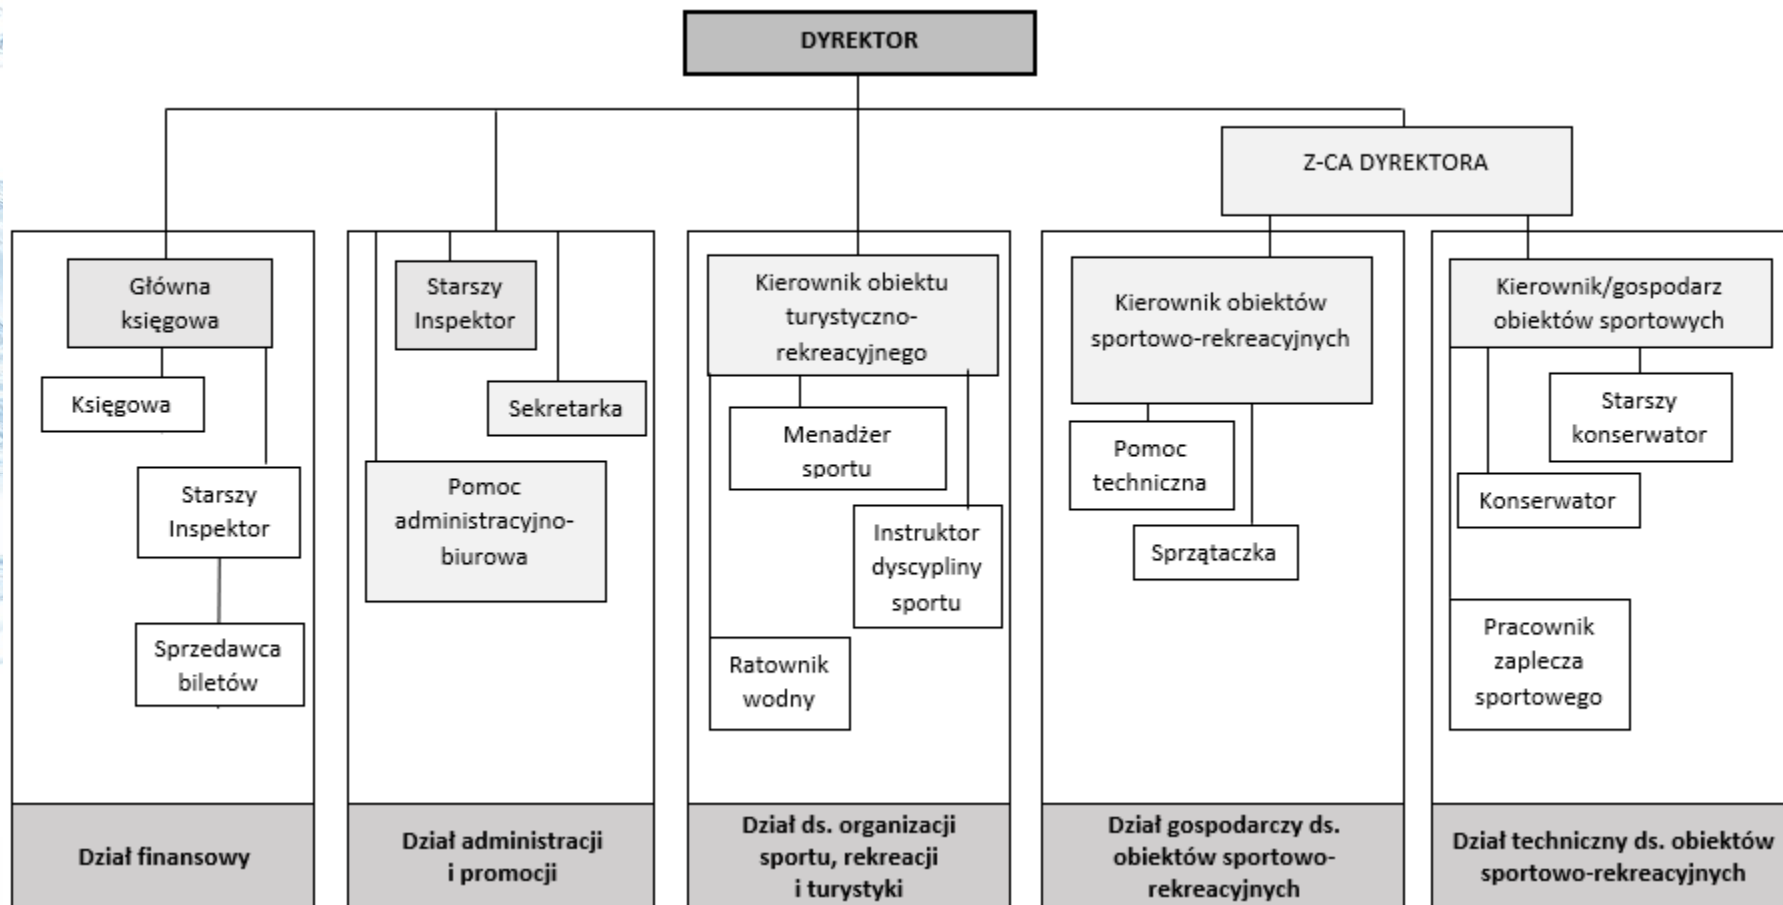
DYREKTOR

Z-CA DYREKTORA

Główna księgowa

Księgowa

Starszy Inspektor

Sprzedawca biletów

Dział finansowy

Starszy Inspektor

Sekretarka

Pomoc administracyjno-biurowa

Dział administracji i promocji

Kierownik obiektu turystyczno-rekreacyjnego

Menadżer sportu

Instruktor dyscypliny sportu

Ratownik wodny

Dział ds. organizacji sportu, rekreacji i turystyki

Kierownik obiektów sportowo-rekreacyjnych

Pomoc techniczna

Sprzątaczka

Dział gospodarczy ds. obiektów sportowo-rekreacyjnych

Kierownik/gospodarz obiektów sportowych

Starszy konserwator

Konserwator

Pracownik zaplecza sportowego

Dział techniczny ds. obiektów sportowo-rekreacyjnych